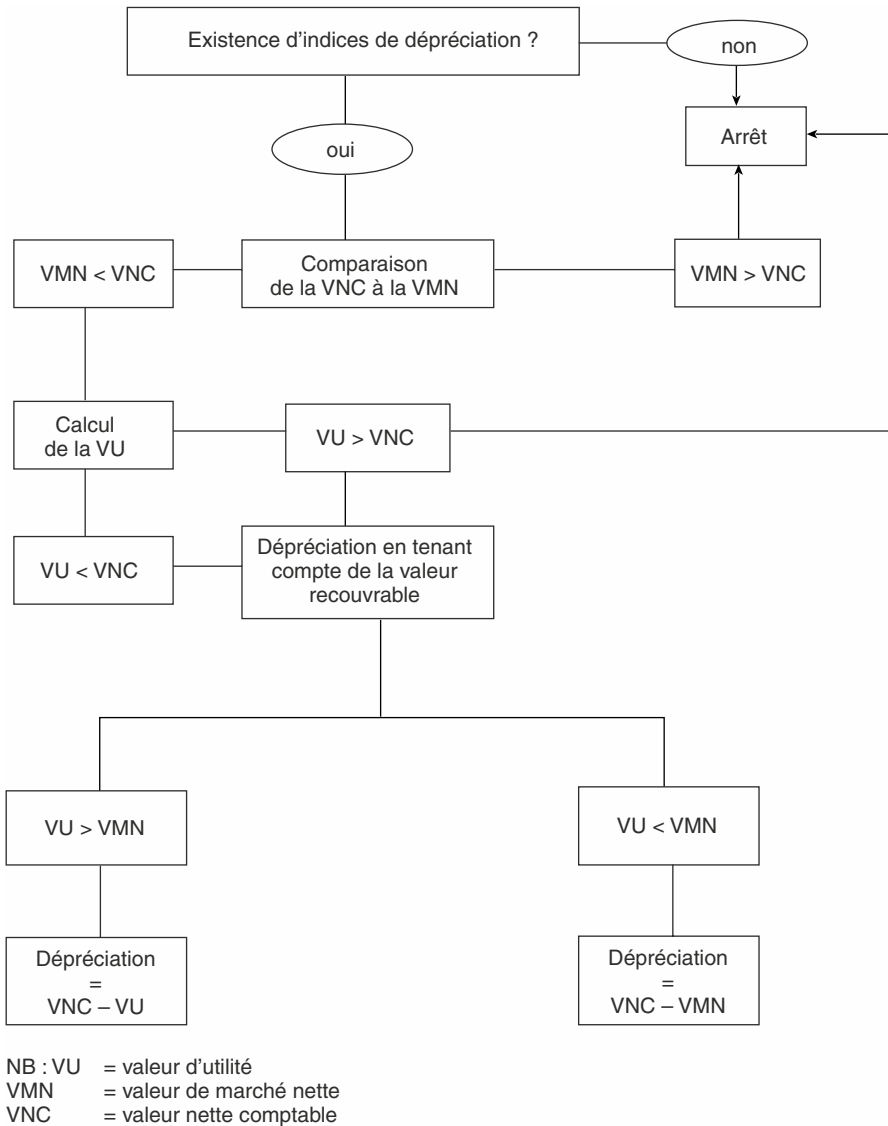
Existence d'indices de dépréciation ?

non

oui

Arrêt

VMN < VNC

Comparaison de la VNC à la VMN

VMN > VNC

Calcul de la VU

VU > VNC

VU < VNC

Dépréciation en tenant compte de la valeur recouvrable

VU > VMN

VU < VMN

Dépréciation = VNC – VU

Dépréciation = VNC – VMN

NB : VU = valeur d'utilité
VMN = valeur de marché nette
VNC = valeur nette comptable